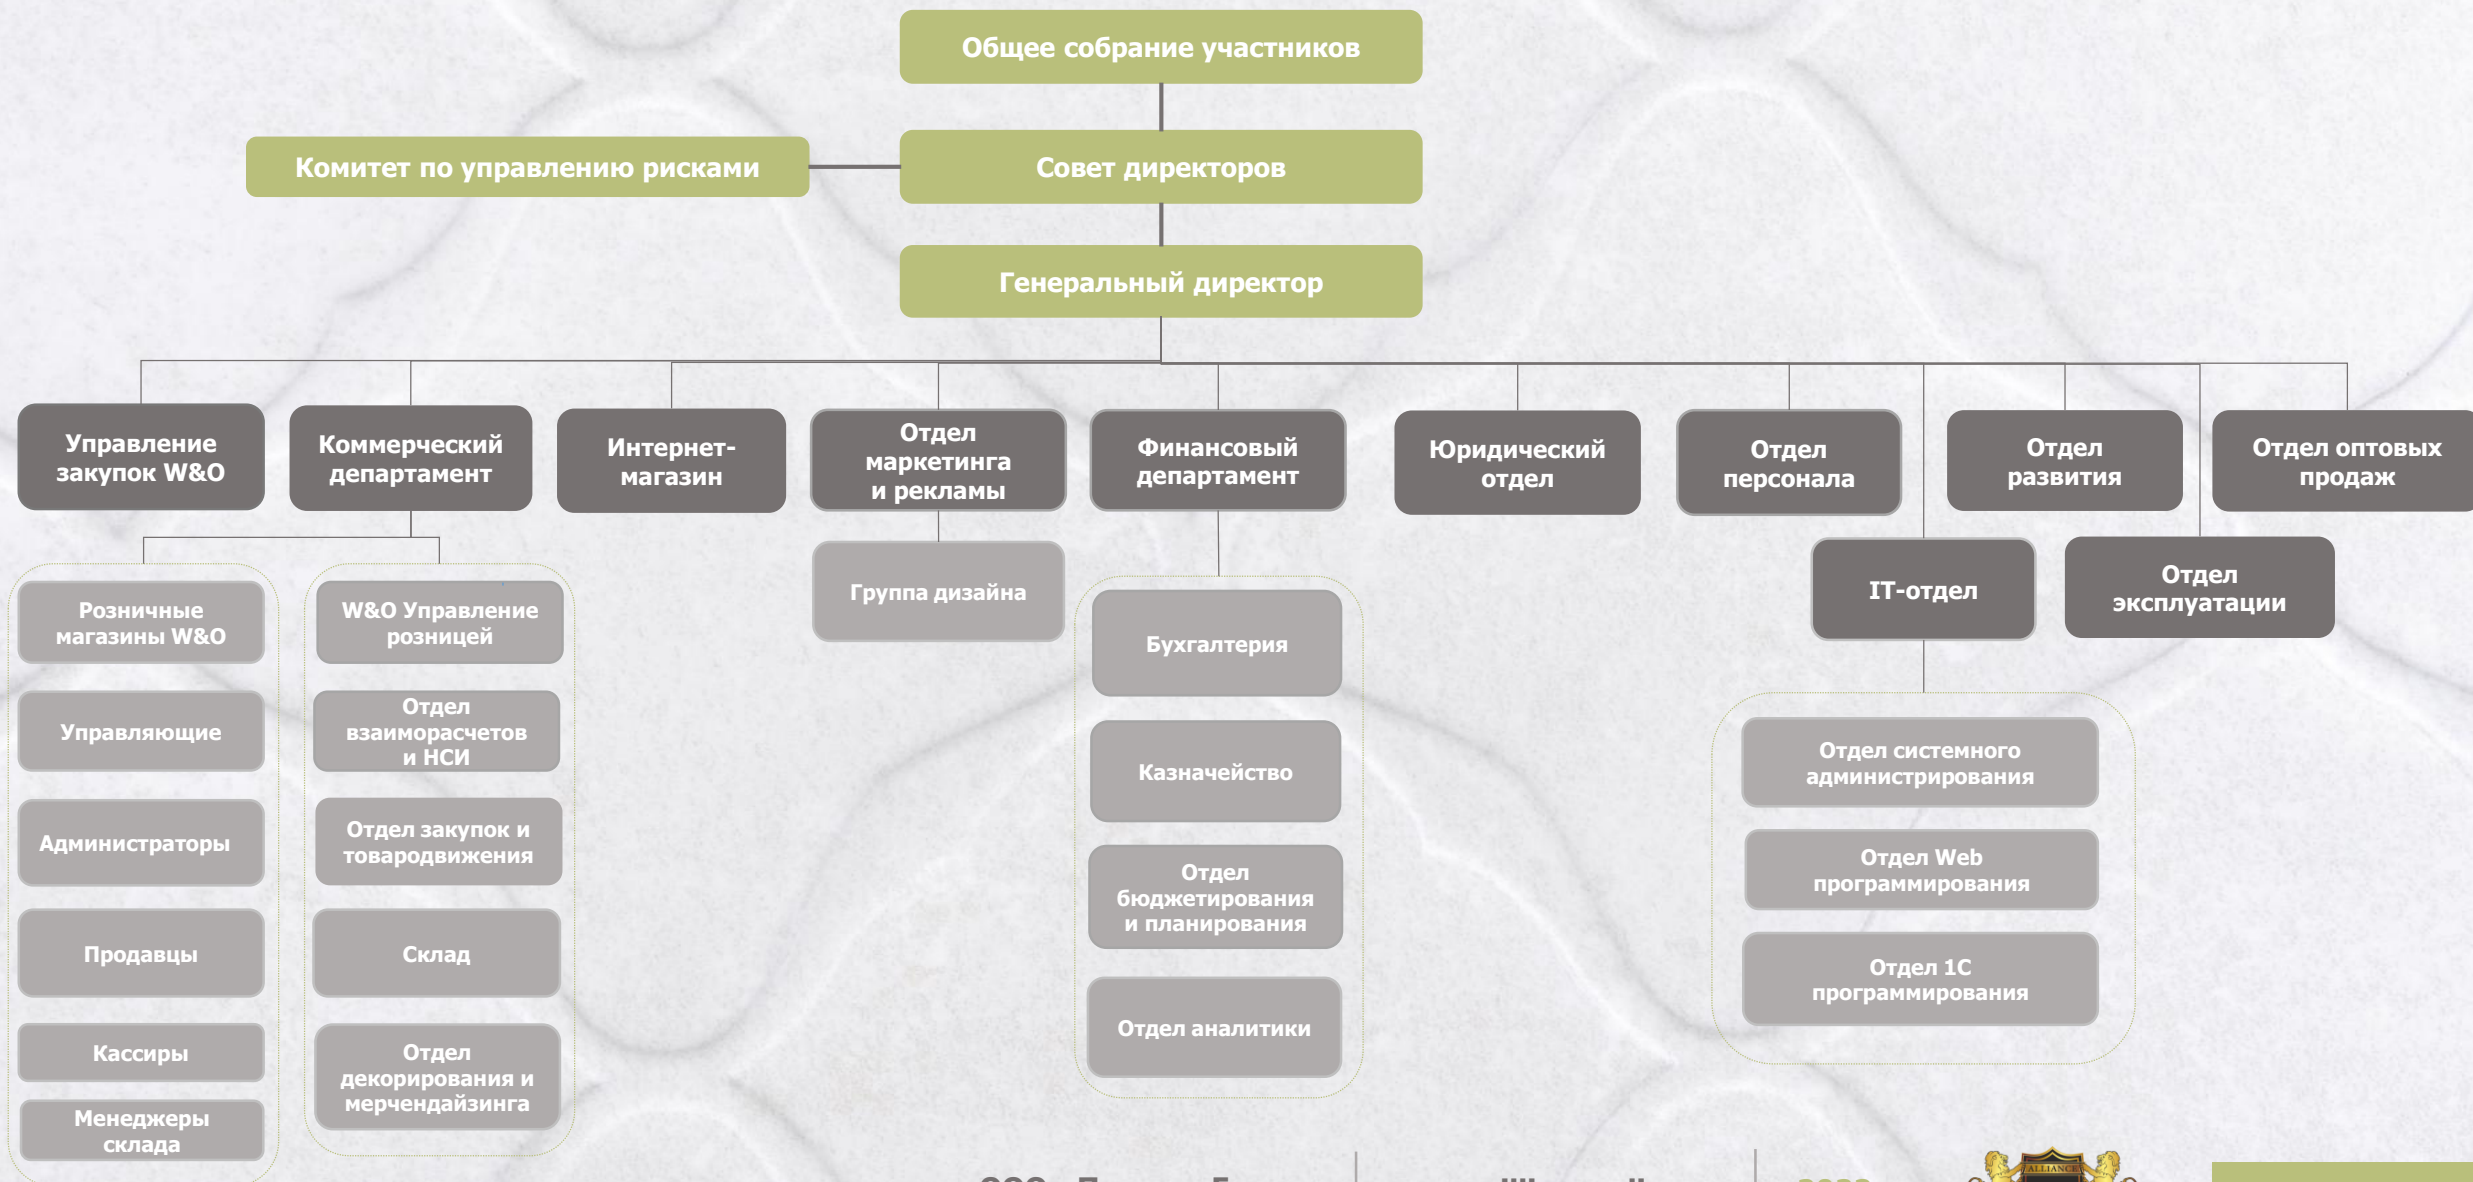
Общее собрание участников

Комитет по управлению рисками

Совет директоров

Генеральный директор

Управление закупок W&O

Коммерческий департамент

Интернет-магазин

Отдел маркетинга и рекламы

Финансовый департамент

Юридический отдел

Отдел персонала

Отдел развития

Отдел оптовых продаж

Розничные магазины W&O

Управляющие

Администраторы

Продавцы

Кассиры

Менеджеры склада

W&O Управление розницей

Отдел взаиморасчетов и НСИ

Отдел закупок и товародвижения

Склад

Отдел декорирования и мерчендайзинга

Группа дизайна

Бухгалтерия

Казначейство

Отдел бюджетирования и планирования

Отдел аналитики

IT-отдел

Отдел эксплуатации

Отдел системного администрирования

Отдел Web программирования

Отдел 1С программирования

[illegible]

ALLIANCE